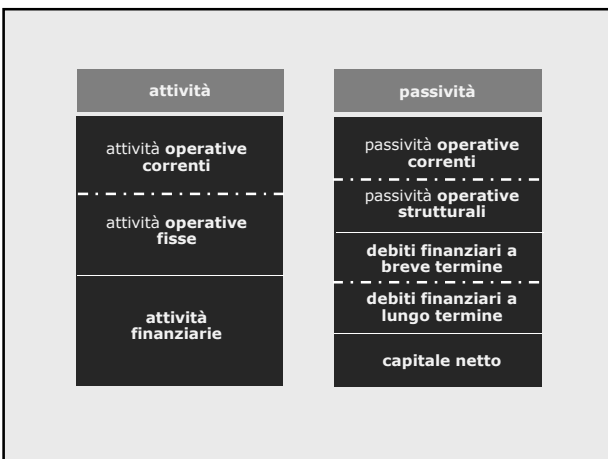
attività

attività **operative correnti**

attività **operative fisse**

**attività finanziarie**

passività

passività **operative correnti**

passività **operative strutturali**

**debiti finanziari a breve termine**

**debiti finanziari a lungo termine**

**capitale netto**